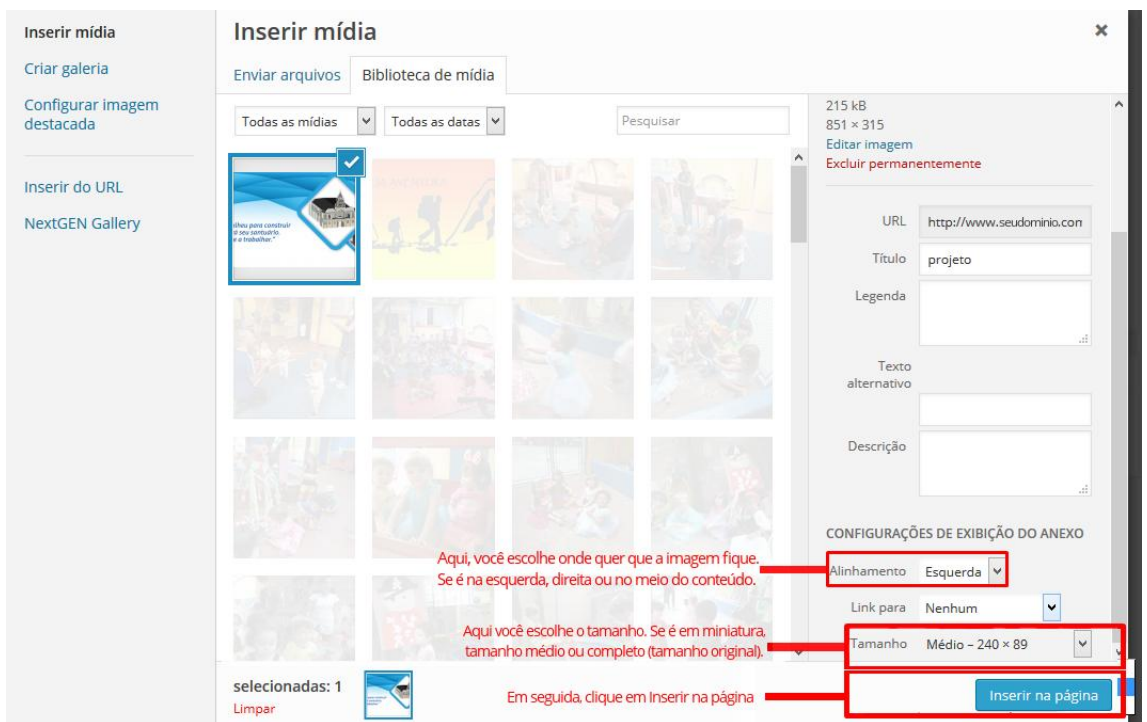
Inserir mídia
Criar galeria
Configurar imagem destacada
Inserir do URL
NextGEN Gallery

Inserir mídia
×
Enviar arquivos
Biblioteca de mídia
Todas as mídias
Todas as datas
Pesquisar

"...lheu para construir o seu santuário, e a trabalhar."

215 kB
851 × 315
Editar imagem
Excluir permanentemente

URL http://www.seudominio.com
Título projeto
Legenda
Texto alternativo
Descrição

CONFIGURAÇÕES DE EXIBIÇÃO DO ANEXO
Alinhamento Esquerda
Link para Nenhum
Tamanho Médio – 240 × 89

Aqui, você escolhe onde quer que a imagem fique. Se é na esquerda, direita ou no meio do conteúdo.

Aqui você escolhe o tamanho. Se é em miniatura, tamanho médio ou completo (tamanho original).

Em seguida, clique em Inserir na página

selecionadas: 1
Limpar
Inserir na página